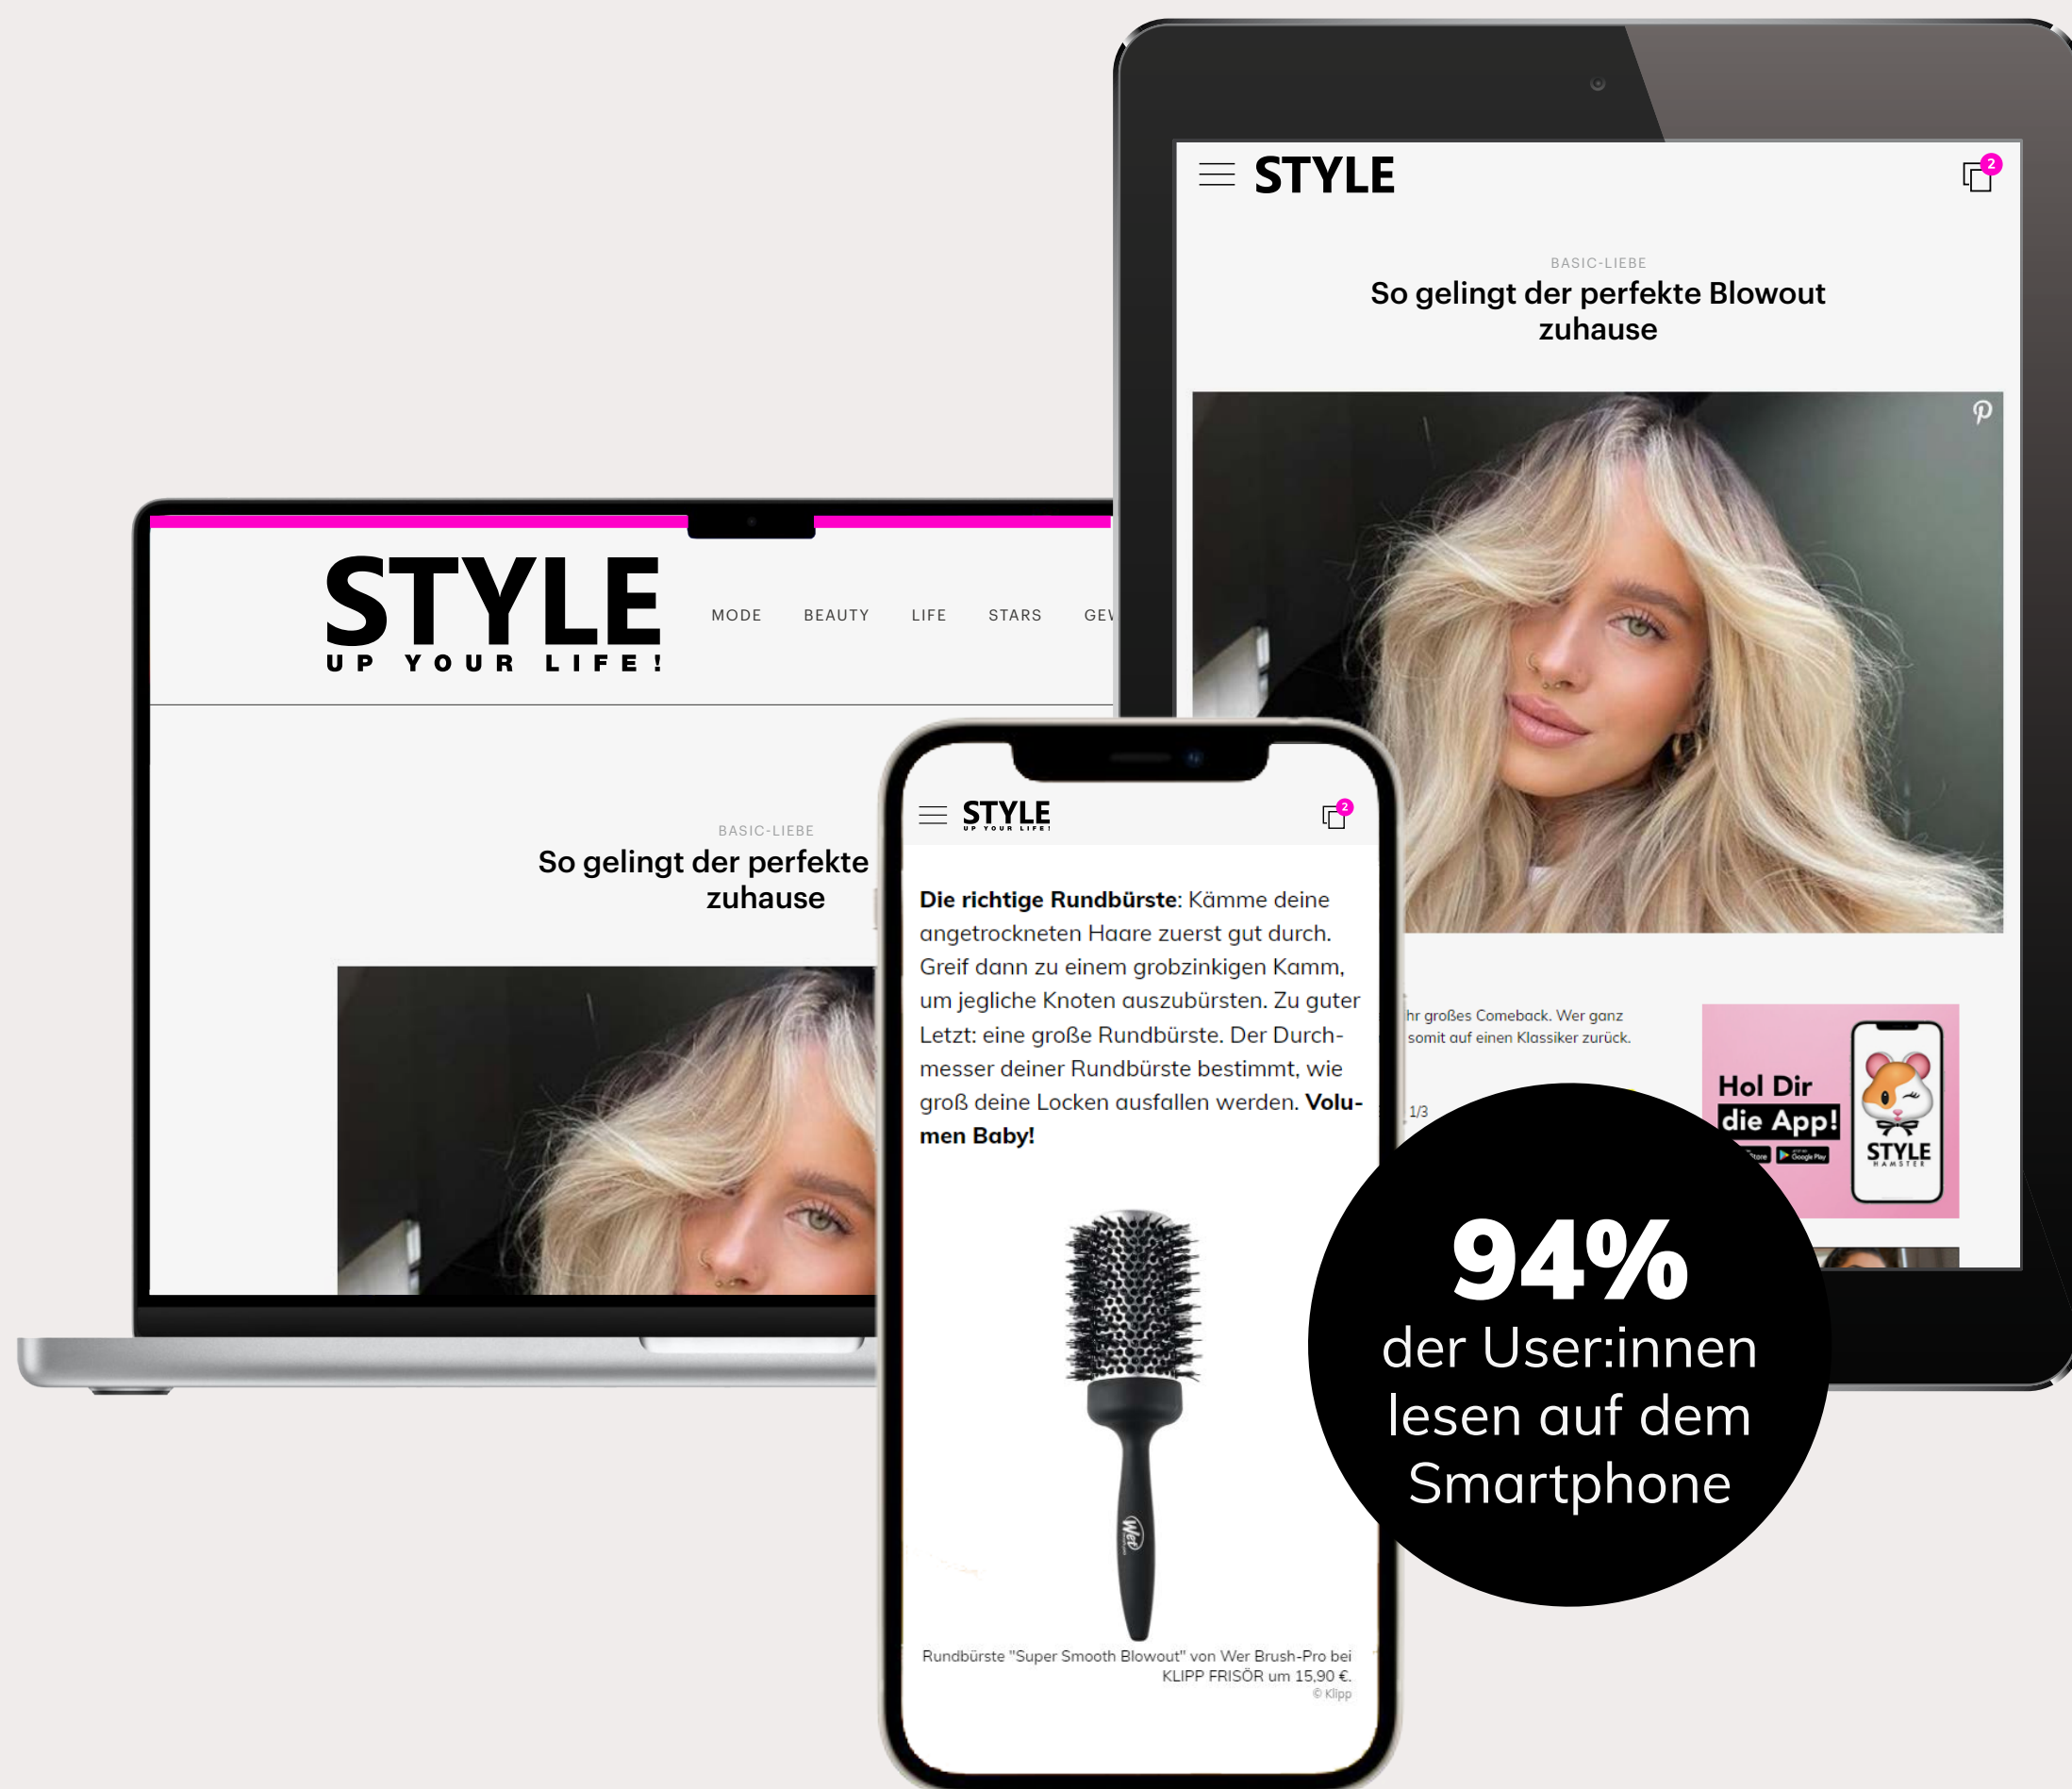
STYLE

2

BASIC-LIEBE

So gelingt der perfekte Blowout zuhause

STYLE
UP YOUR LIFE!

MODE BEAUTY LIFE STARS GEV

BASIC-LIEBE

So gelingt der perfekte zuhause

STYLE
UP YOUR LIFE!

2

**Die richtige Rundbürste**: Kämme deine angetrockneten Haare zuerst gut durch. Greif dann zu einem grobzinkigen Kamm, um jegliche Knoten auszubürsten. Zu guter Letzt: eine große Rundbürste. Der Durchmesser deiner Rundbürste bestimmt, wie groß deine Locken ausfallen werden. **Volumen Baby!**

Wet

Rundbürste "Super Smooth Blowout" von Wer Brush-Pro bei KLIPP FRISÖR um 15,90 €.
© Klipp

hr großes Comeback. Wer ganz somit auf einen Klassiker zurück.

1/3

Hol Dir die App!

STYLE
HAMSTER

94%
der User:innen lesen auf dem Smartphone